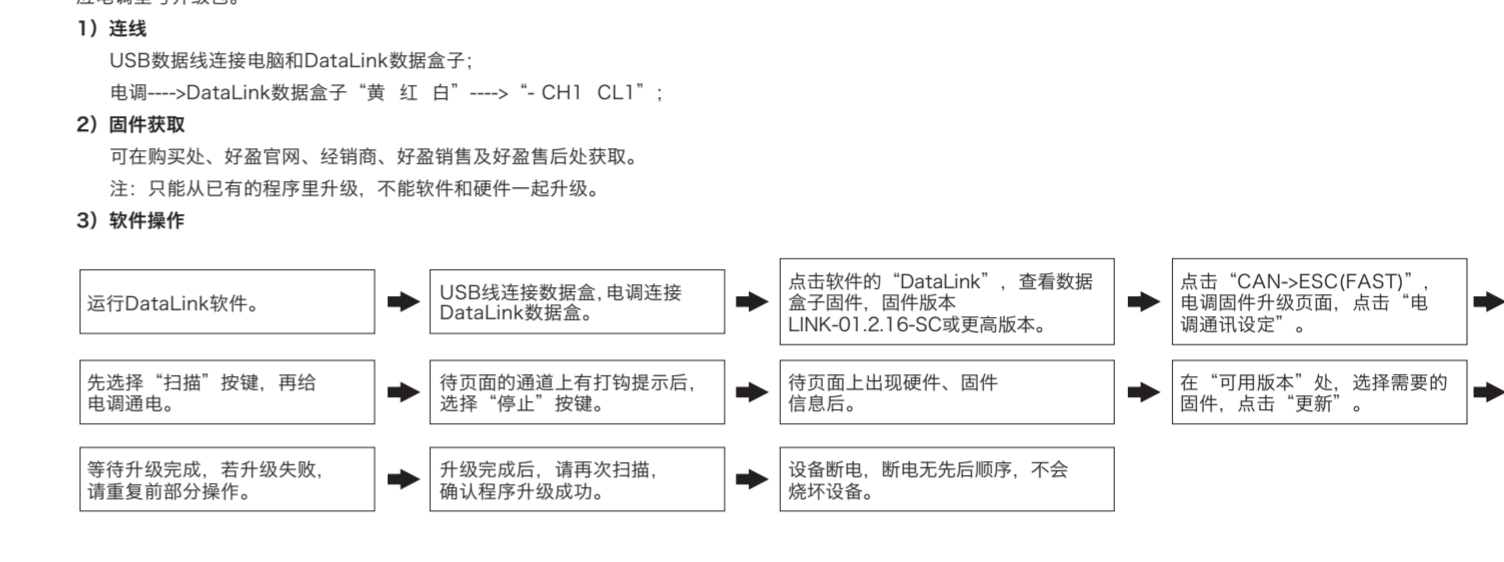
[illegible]

1）连线

USB数据线连接电脑和DataLink数据盒子；

电调---->DataLink数据盒子“黄　红　白”---->“- CH1　CL1”；

2）固件获取

可在购买处、好盈官网、经销商、好盈销售及好盈售后处获取。

注：只能从已有的程序里升级，不能软件和硬件一起升级。

3）软件操作

运行DataLink软件。

USB线连接数据盒，电调连接DataLink数据盒。

点击软件的“DataLink”，查看数据盒子固件，固件版本LINK-01.2.16-SC或更高版本。

点击“CAN->ESC(FAST)”，电调固件升级页面，点击“电调通讯设定”。

先选择“扫描”按键，再给电调通电。

待页面的通道上有打钩提示后，选择“停止”按键。

待页面上出现硬件、固件信息后。

在“可用版本”处，选择需要的固件，点击“更新”。

等待升级完成，若升级失败，请重复前部分操作。

升级完成后，请再次扫描，确认程序升级成功。

设备断电，断电无先后顺序，不会烧坏设备。